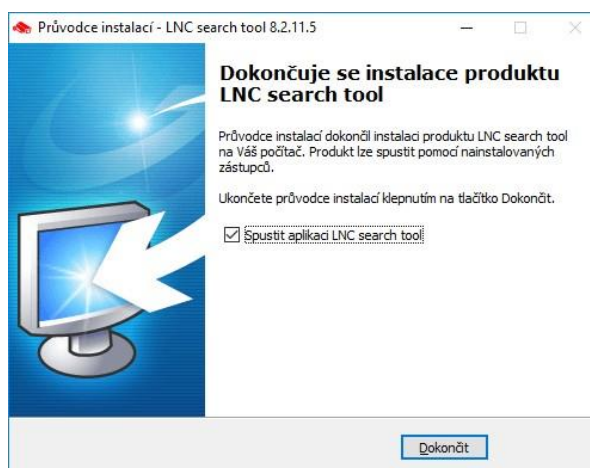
Průvodce instalací - LNC search tool 8.2.11.5

Dokončuje se instalace produktu LNC search tool

Průvodce instalací dokončil instalaci produktu LNC search tool na Váš počítač. Produkt lze spustit pomocí nainstalovaných zástupců.

Ukončete průvodce instalací klepnutím na tlačítko Dokončit.

☑ Spustit aplikaci LNC search tool

Dokončit